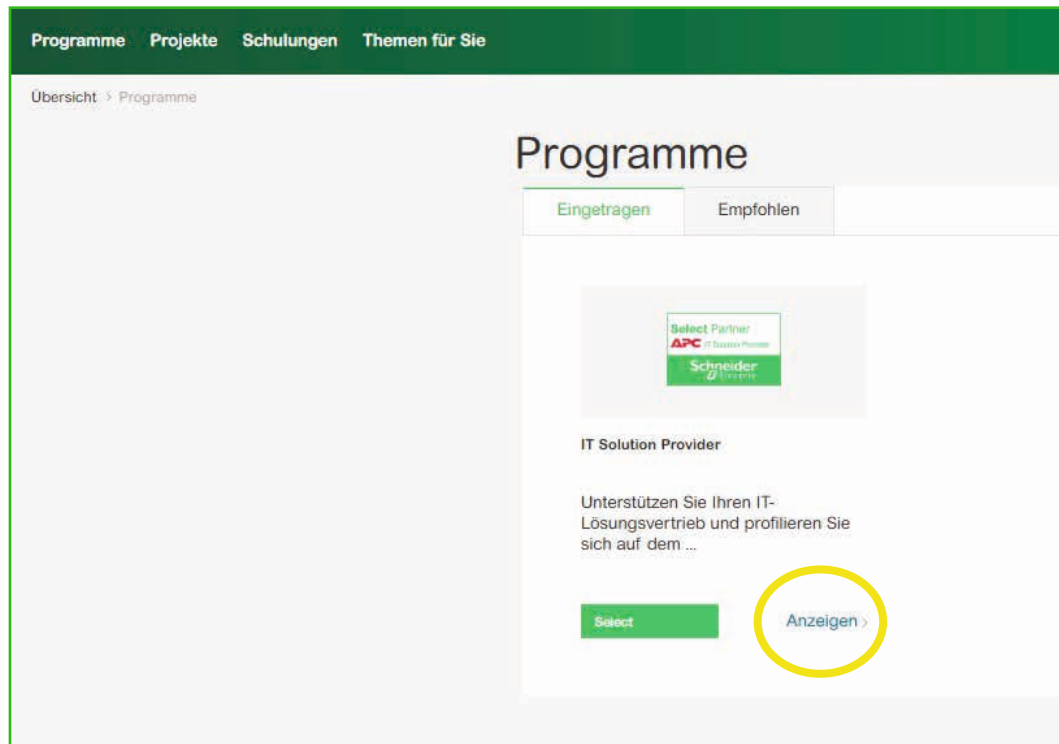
Programme Projekte Schulungen Themen für Sie

Übersicht > Programme

Programme

Eingetragen Empfohlen

Select Partner
APC IT Solution Provider
Schneider Electric

IT Solution Provider

Unterstützen Sie Ihren IT-Lösungsvertrieb und profilieren Sie sich auf dem ...

Select

Anzeigen >